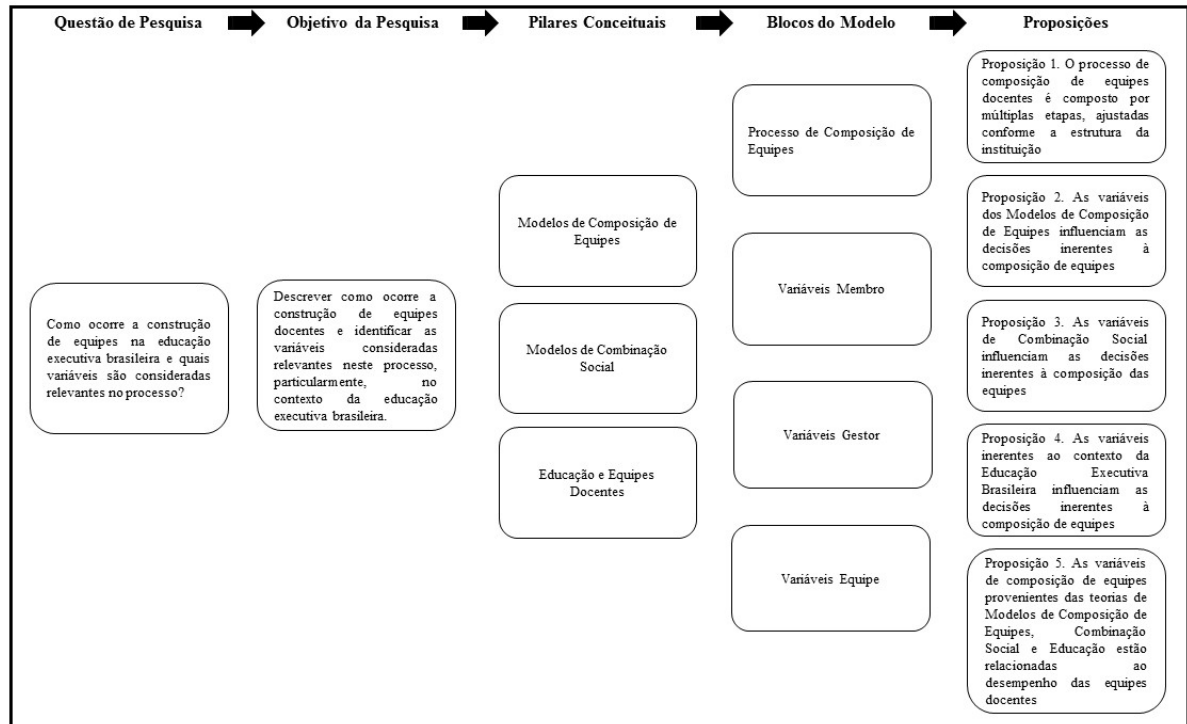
Questão de Pesquisa

Objetivo da Pesquisa

Pilares Conceituais

Blocos do Modelo

Proposições

Como ocorre a construção de equipes na educação executiva brasileira e quais variáveis são consideradas relevantes no processo?

Descrever como ocorre a construção de equipes docentes e identificar as variáveis consideradas relevantes neste processo, particularmente, no contexto da educação executiva brasileira.

Modelos de Composição de Equipes

Modelos de Combinação Social

Educação e Equipes Docentes

Processo de Composição de Equipes

Variáveis Membro

Variáveis Gestor

Variáveis Equipe

Proposição 1. O processo de composição de equipes docentes é composto por múltiplas etapas, ajustadas conforme a estrutura da instituição

Proposição 2. As variáveis dos Modelos de Composição de Equipes influenciam as decisões inerentes à composição de equipes

Proposição 3. As variáveis de Combinação Social influenciam as decisões inerentes à composição das equipes

Proposição 4. As variáveis inerentes ao contexto da Educação Executiva Brasileira influenciam as decisões inerentes à composição de equipes

Proposição 5. As variáveis de composição de equipes provenientes das teorias de Modelos de Composição de Equipes, Combinação Social e Educação estão relacionadas ao desempenho das equipes docentes